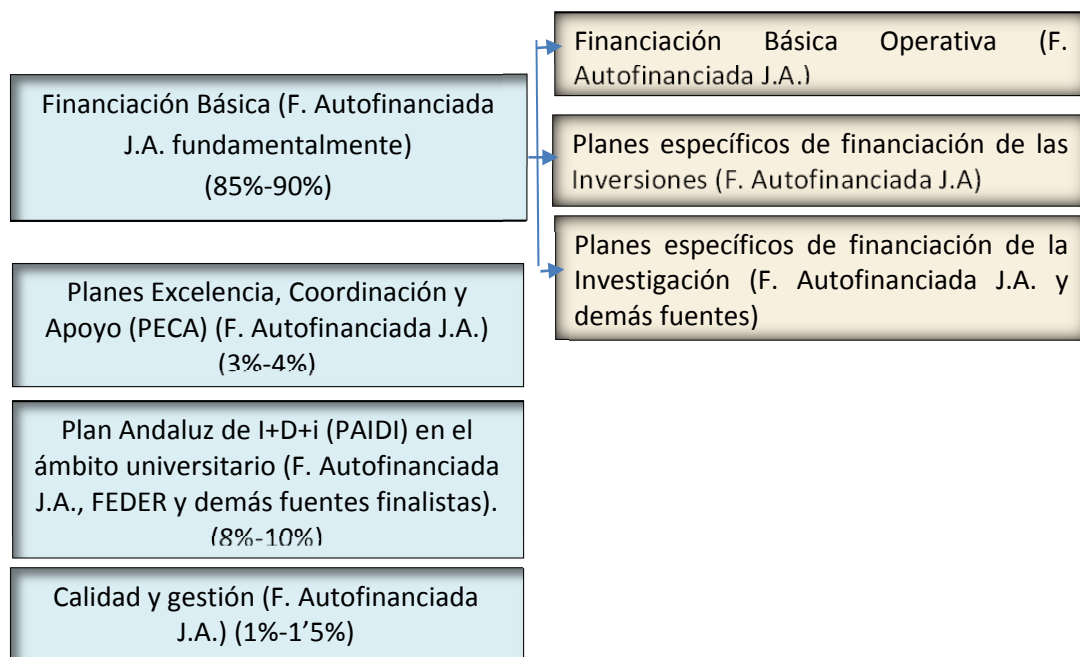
Financiación Básica (F. Autofinanciada J.A. fundamentalmente)
(85%-90%)

Financiación Básica Operativa (F. Autofinanciada J.A.)

Planes específicos de financiación de las Inversiones (F. Autofinanciada J.A)

Planes específicos de financiación de la Investigación (F. Autofinanciada J.A. y demás fuentes)

Planes Excelencia, Coordinación y Apoyo (PECA) (F. Autofinanciada J.A.)
(3%-4%)

Plan Andaluz de I+D+i (PAIDI) en el ámbito universitario (F. Autofinanciada J.A., FEDER y demás fuentes finalistas).
(8%-10%)

Calidad y gestión (F. Autofinanciada J.A.) (1%-1'5%)